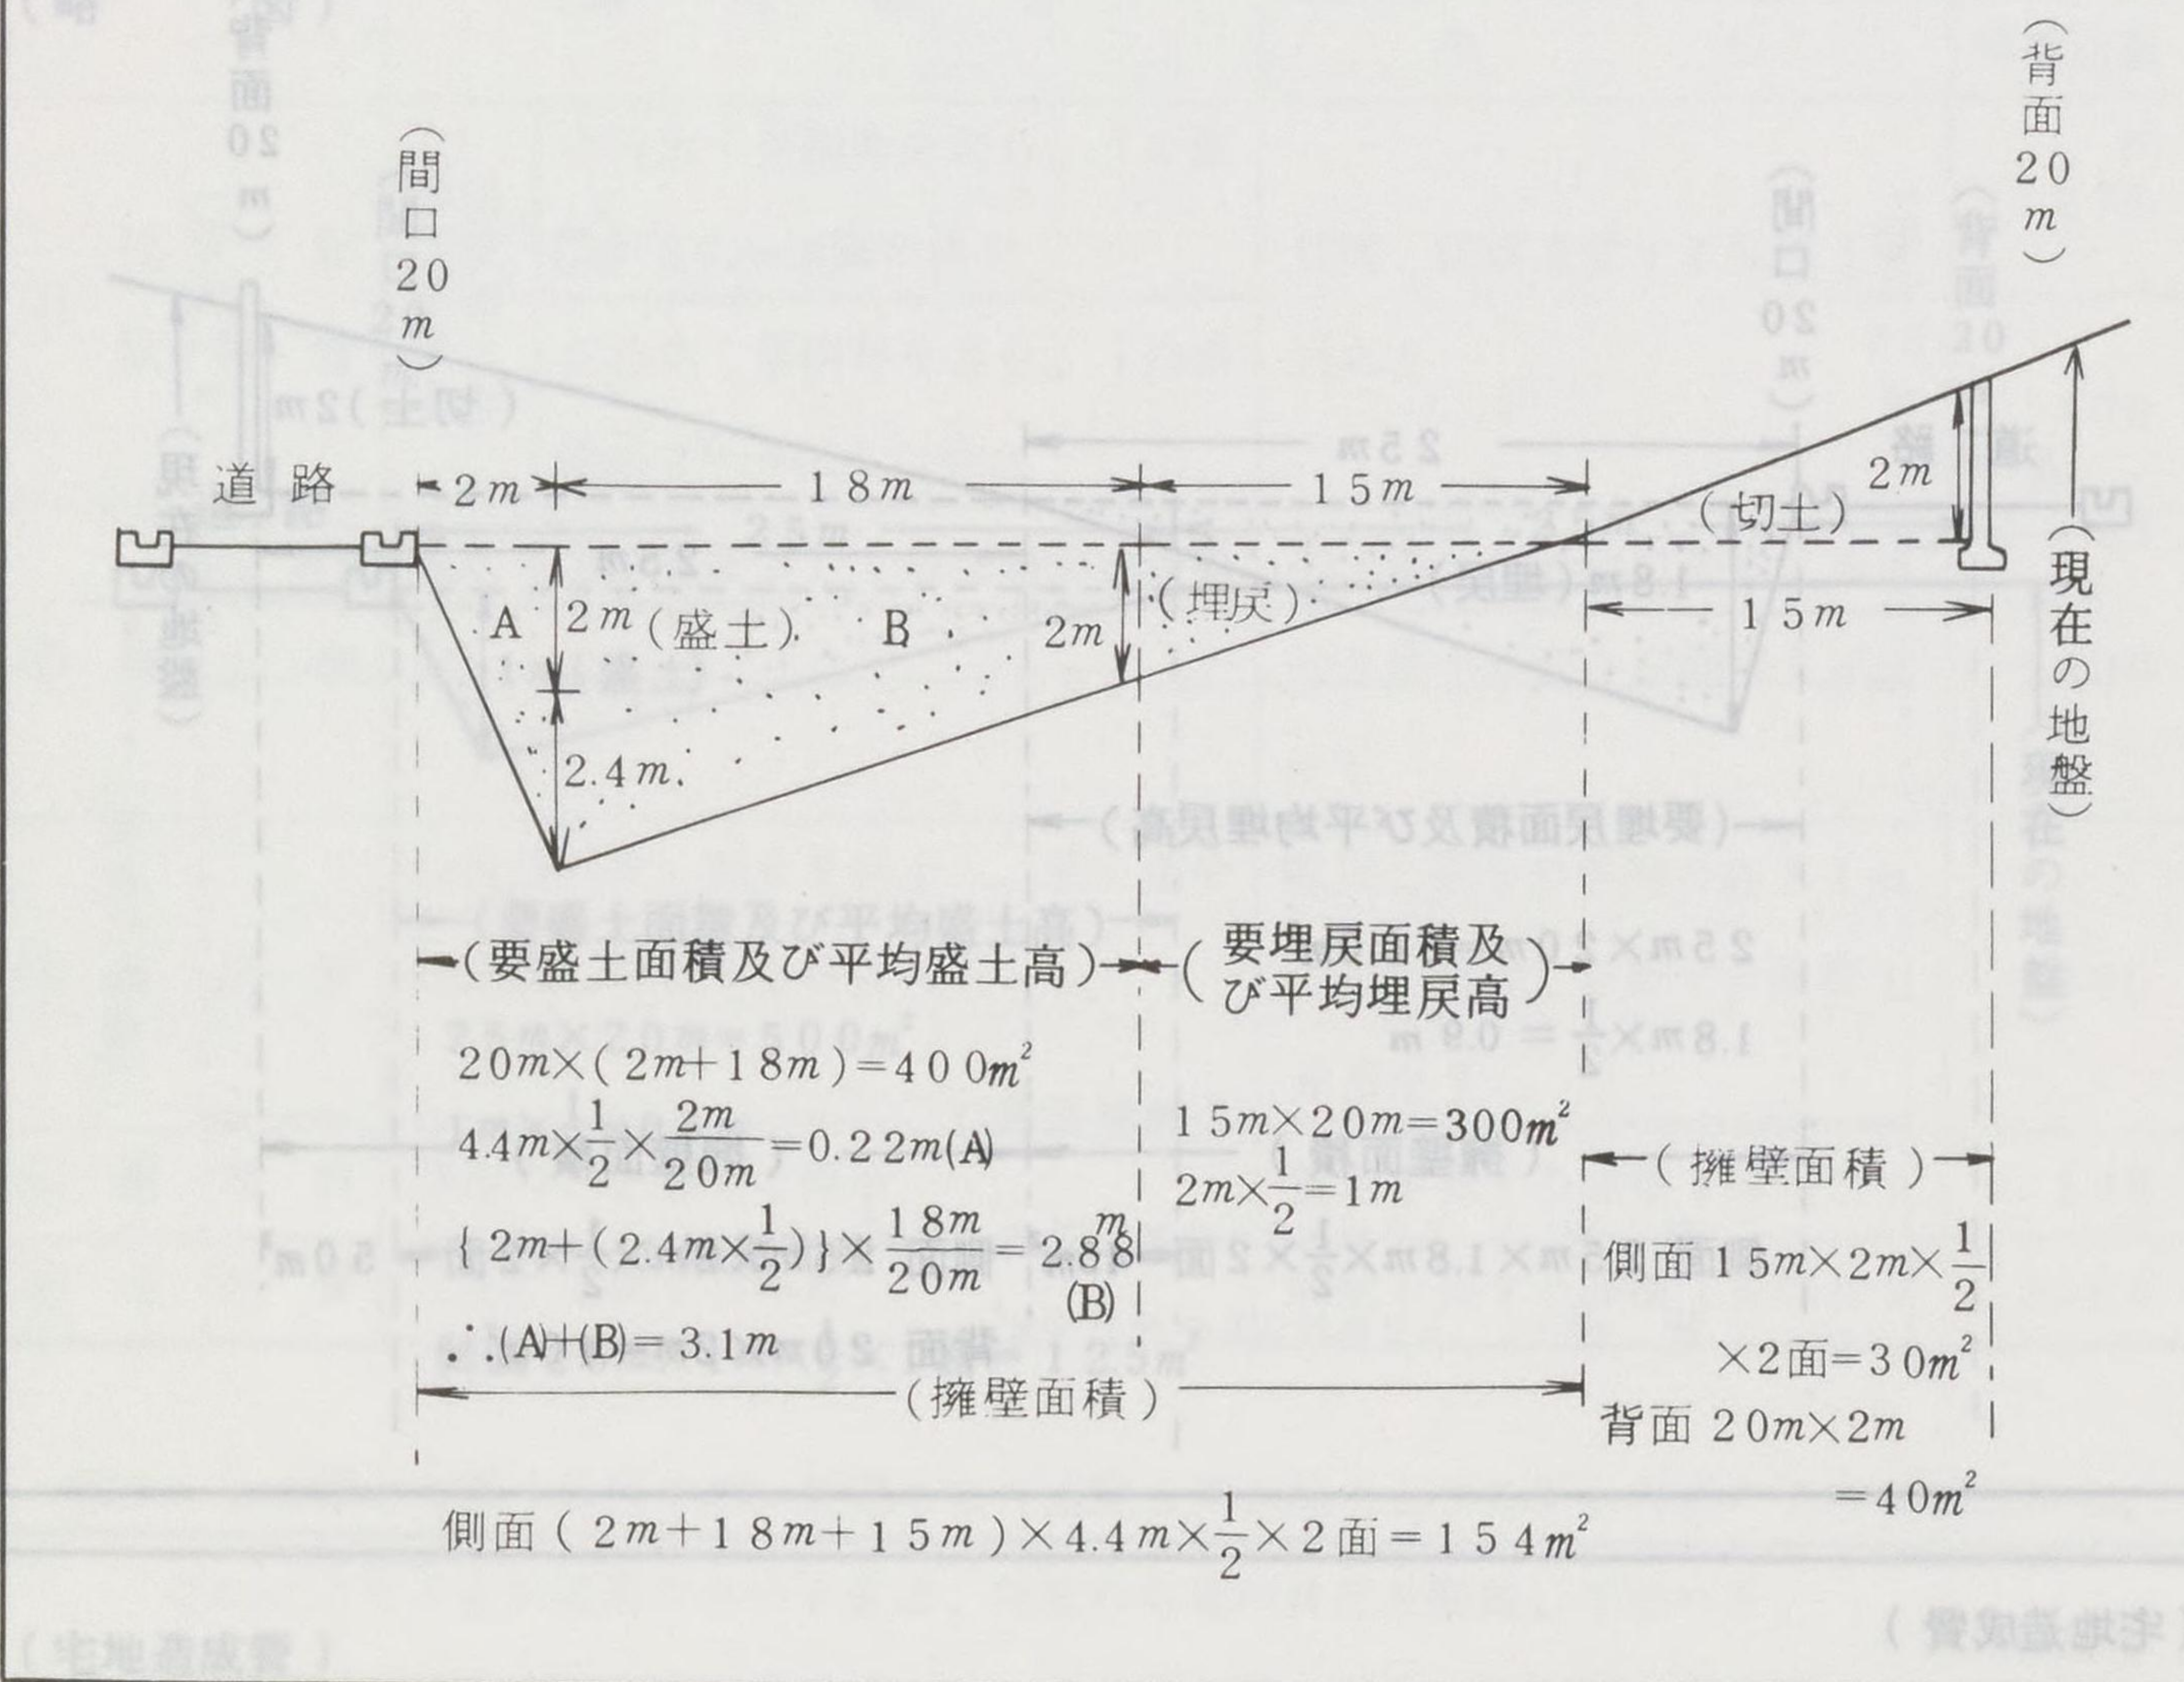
（背面20m）

（間口20m）

道路

2m　18m　15m

2m

（切土）

A　2m（盛土）　B　2m　（埋戻）

2.4m

（現在の地盤）

15m

（要盛土面積及び平均盛土高）　（要埋戻面積及び平均埋戻高）

$20m\times(2m+18m)=400m^2$

$4.4m\times\frac{1}{2}\times\frac{2m}{20m}=0.22m$(A)

$\{2m+(2.4m\times\frac{1}{2})\}\times\frac{18m}{20m}=2.88m$ (B)

$\therefore$ (A)+(B)$=3.1m$

$15m\times20m=300m^2$

$2m\times\frac{1}{2}=1m$

（擁壁面積）

側面 $15m\times2m\times\frac{1}{2}\times2$面$=30m^2$

背面 $20m\times2m=40m^2$

（擁壁面積）

側面 $(2m+18m+15m)\times4.4m\times\frac{1}{2}\times2$面$=154m^2$